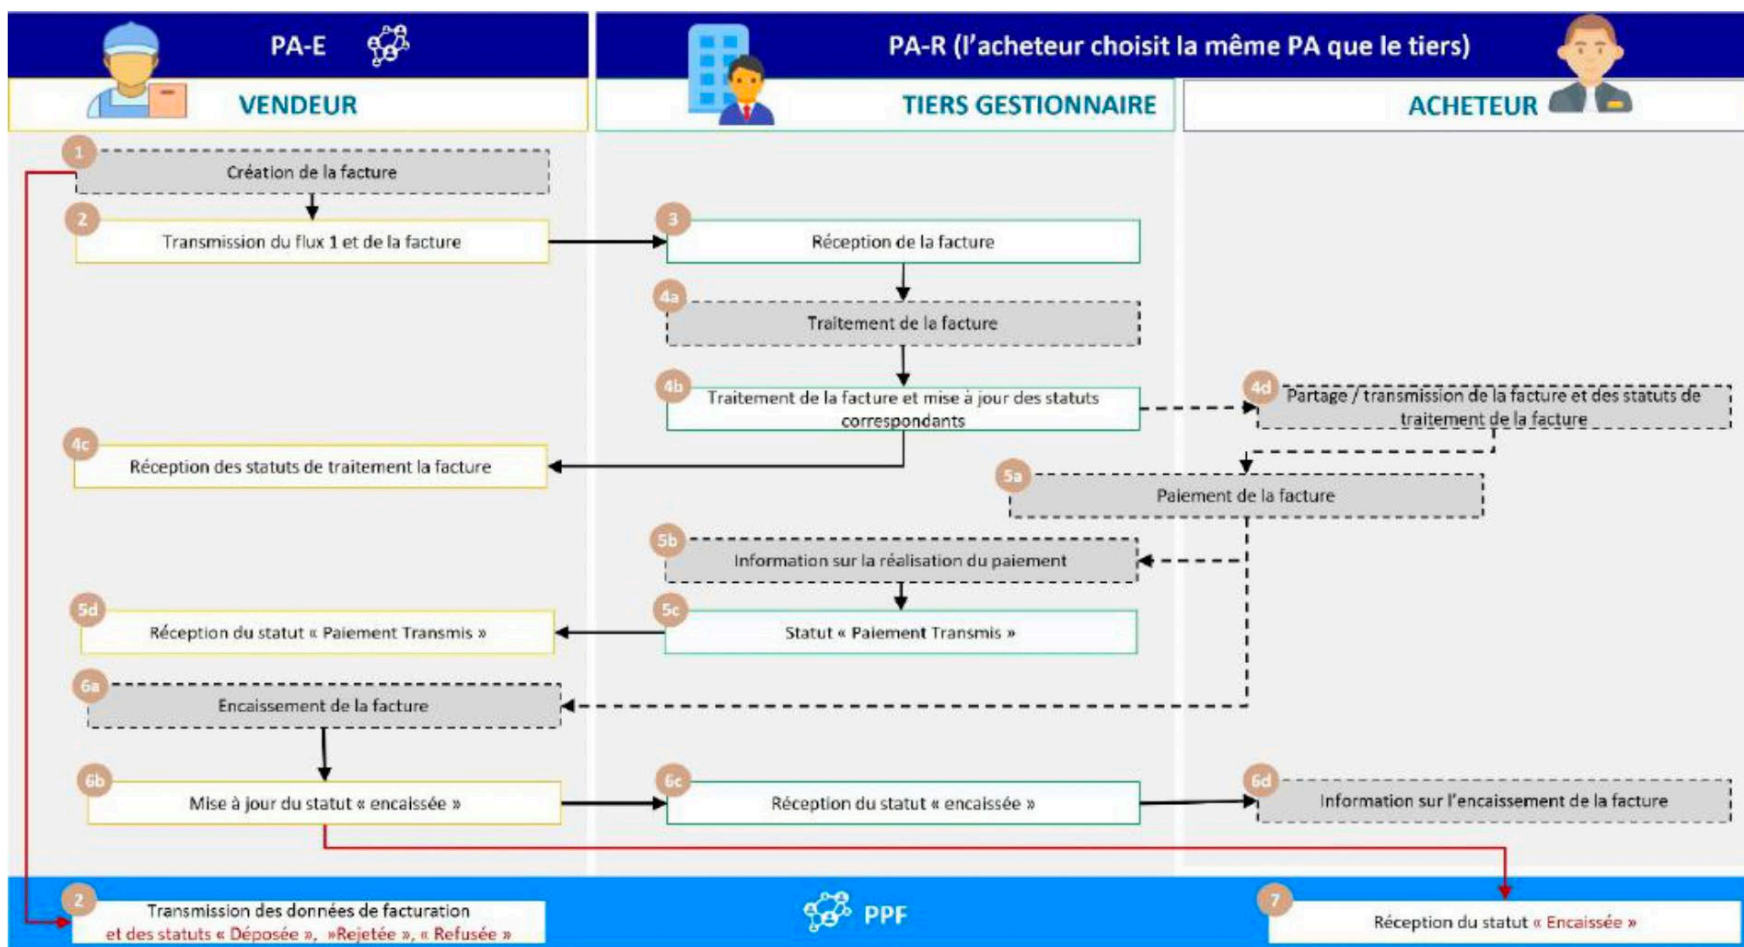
PA-E

PA-R (l'acheteur choisit la même PA que le tiers)

VENDEUR

TIERS GESTIONNAIRE

ACHETEUR

1 Création de la facture

2 Transmission du flux 1 et de la facture

3 Réception de la facture

4a Traitement de la facture

4b Traitement de la facture et mise à jour des statuts correspondants

4d Partage / transmission de la facture et des statuts de traitement de la facture

4c Réception des statuts de traitement la facture

5a Paiement de la facture

5b Information sur la réalisation du paiement

5d Réception du statut « Paiement Transmis »

5c Statut « Paiement Transmis »

6a Encaissement de la facture

6b Mise à jour du statut « encaissée »

6c Réception du statut « encaissée »

6d Information sur l'encaissement de la facture

2 Transmission des données de facturation et des statuts « Déposée », »Rejetée », « Refusée »

PPF

7 Réception du statut « Encaissée »